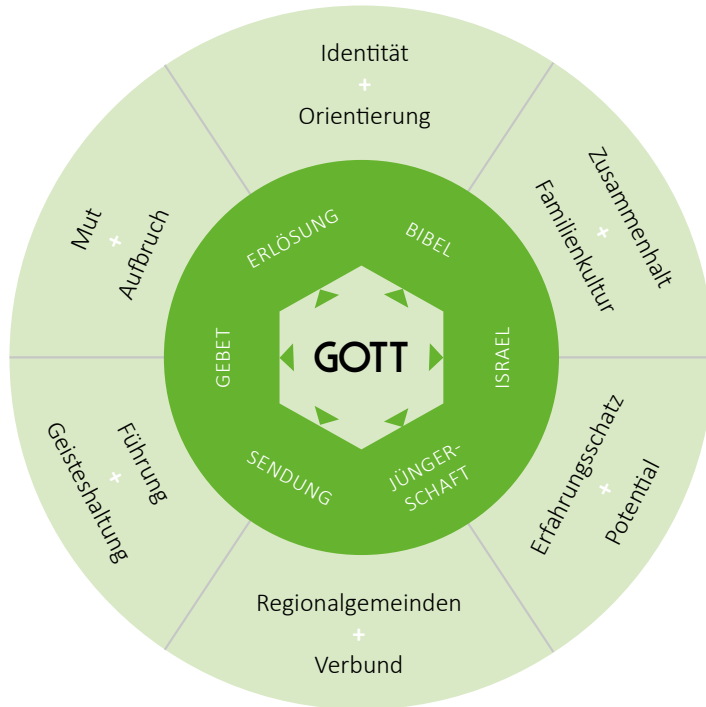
Identität
+
Orientierung

Zusammenhalt
+
Familienkultur

Erfahrungsschatz
+
Potential

Regionalgemeinden
+
Verbund

Führung
+
Geisteshaltung

Mut
+
Aufbruch

ERLÖSUNG
BIBEL
ISRAEL
JÜNGERSCHAFT
SENDUNG
GEBET

GOTT